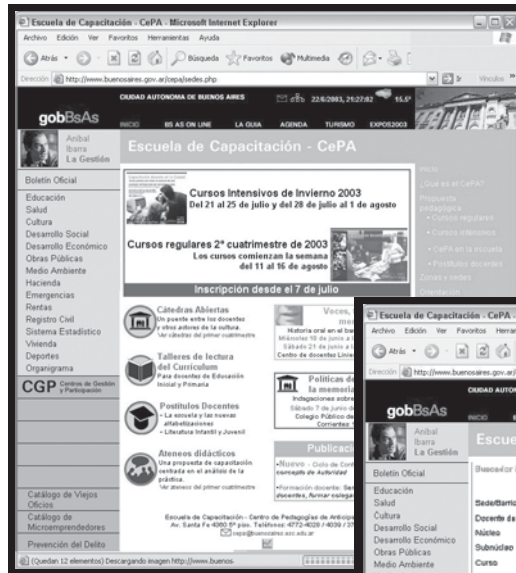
Escuela de Capacitación - CePA - Microsoft Internet Explorer

Archivo Edición Ver Favoritos Herramientas Ayuda

Atrás Búsqueda Favoritos Multimedia

Dirección http://www.buenosaires.gov.ar/cepa/sedes.php

Ir Vínculos

CIUDAD AUTONOMA DE BUENOS AIRES

22/6/2003, 21:27:02 15.5°

gobBsAs

INICIO BS AS ON LINE LA GUIA AGENDA TURISMO EXPOS2003

Aníbal Ibarra La Gestión

Escuela de Capacitación - CePA

Boletín Oficial

Educación
Salud
Cultura
Desarrollo Social
Desarrollo Económico
Obras Públicas
Medio Ambiente
Hacienda
Emergencias
Rentas
Registro Civil
Sistema Estadístico
Vivienda
Deportes
Organigrama

CGP Centros de Gestión y Participación

Catálogo de Viejos Oficios
Catálogo de Microemprendedores

Prevención del Delito

Cursos Intensivos de Invierno 2003
Del 21 al 25 de julio y del 28 de julio al 1 de agosto

Cursos regulares 2° cuatrimestre de 2003
Los cursos comienzan la semana del 11 al 16 de agosto

Inscripción desde el 7 de julio

Cátedras Abiertas
Un puente entre los docentes y otros actores de la cultura.
Ver cátedras del primer cuatrimestre

Talleres de lectura del Curriculum
Para docentes de Educación Inicial y Primaria

Postítulos Docentes
• La escuela y las nuevas alfabetizaciones
• Literatura Infantil y Juvenil

Ateneos didácticos
Una propuesta de capacitación centrada en el análisis de la práctica.
Ver ateneos del primer cuatrimestre

Voces, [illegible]
Historia oral en el barrio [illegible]
Miércoles 18 de junio a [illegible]
Sábado 21 de junio a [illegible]
Centro de docentes Linie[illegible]

Políticas d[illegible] la memoria
Indagaciones sobre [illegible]
Sábado 7 de junio d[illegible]
Colegio Público de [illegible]
Corrientes 1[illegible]

Publicac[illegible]
•Nuevo - Ciclo de Conf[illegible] concepto de Autoridad
•Formación docente: Ser docentes, formar colega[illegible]

Escuela de Capacitación - Centro de Pedagogías de Anticip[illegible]
Av. Santa Fe 4360 5° piso. Teléfonos: 4772-4028 / 4039 / 37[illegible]
cepa@buenosaires.esc.edu.ar

Inicio
¿Qué es el CePA?
Propuesta pedagógica
• Cursos regulares
• Cursos intensivos
• CePA en la escuela
• Postítulos docentes
Zonas y sedes
Orientación

(Quedan 12 elementos) Descargando imagen http://www.buenos-

Escuela de Capacitación - CePA

Archivo Edición Ver Favoritos Herram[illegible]

Atrás

Dirección http://www.buenosaires.gov.ar/

CIUDAD AUTONOMA

gobBsAs

INICIO

Aníbal Ibarra La Gestión

Escue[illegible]

Boletín Oficial

Buscador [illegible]

Educación
Salud
Cultura
Desarrollo Social
Desarrollo Económico
Obras Públicas
Medio Ambiente

Sede/Barrio
Docente da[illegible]
Núcleo
Subnúcleo
Curso